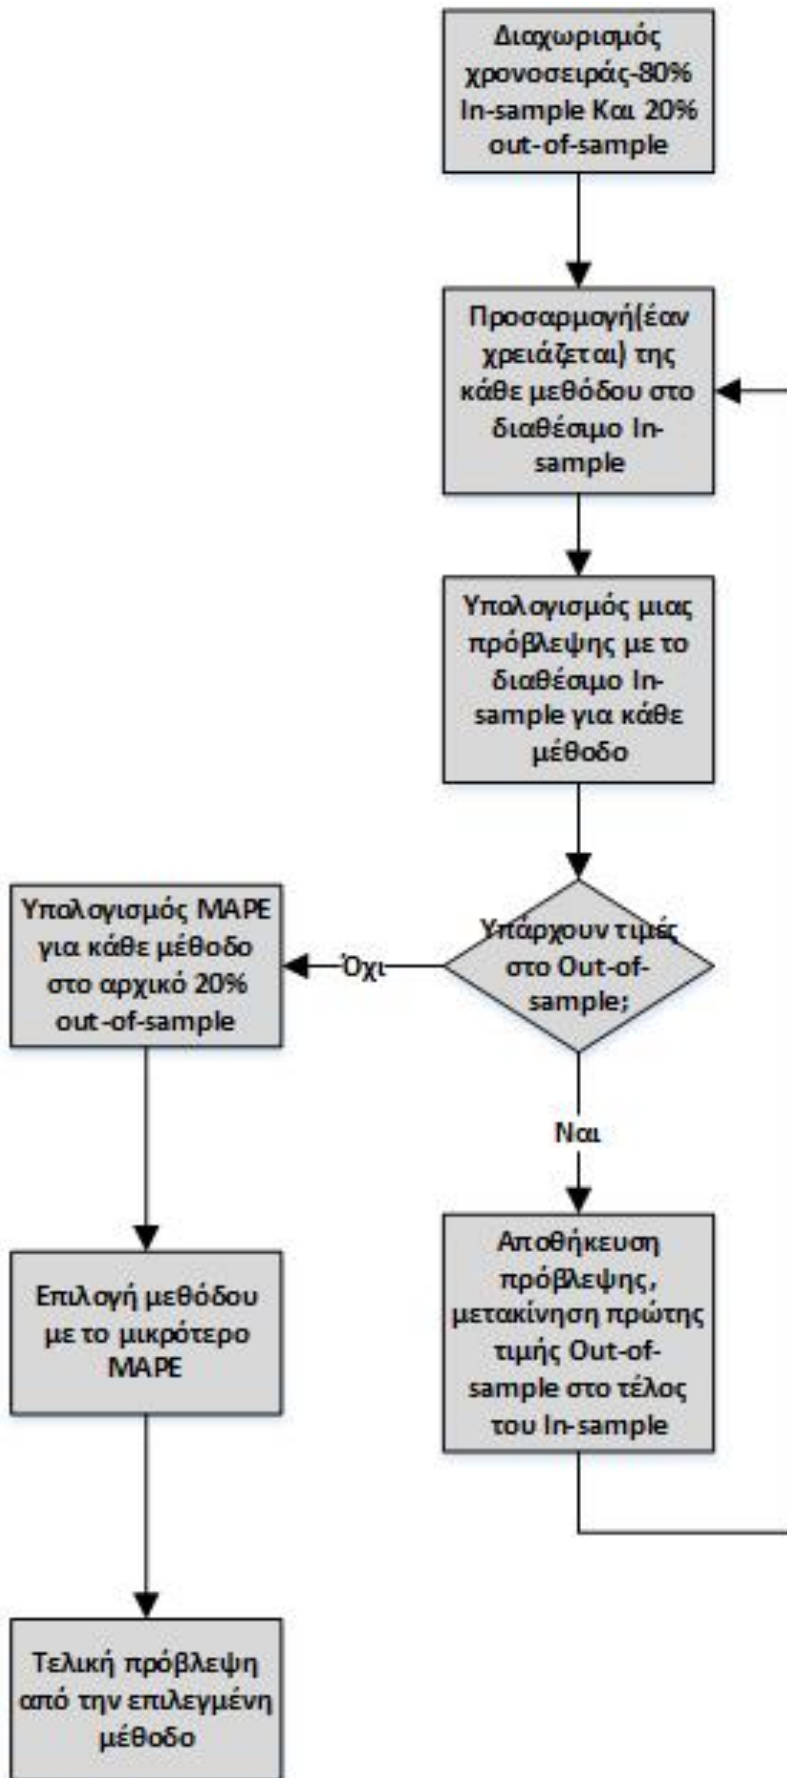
Διαχωρισμός χρονοσειράς-80% In-sample Και 20% out-of-sample

Προσαρμογή(έαν χρειάζεται) της κάθε μεθόδου στο διαθέσιμο In-sample

Υπολογισμός μιας πρόβλεψης με το διαθέσιμο In-sample για κάθε μέθοδο

Υπάρχουν τιμές στο Out-of-sample;

Όχι

Ναι

Υπολογισμός MAPE για κάθε μέθοδο στο αρχικό 20% out-of-sample

Αποθήκευση πρόβλεψης, μετακίνηση πρώτης τιμής Out-of-sample στο τέλος του In-sample

Επιλογή μεθόδου με το μικρότερο MAPE

Τελική πρόβλεψη από την επιλεγμένη μέθοδο